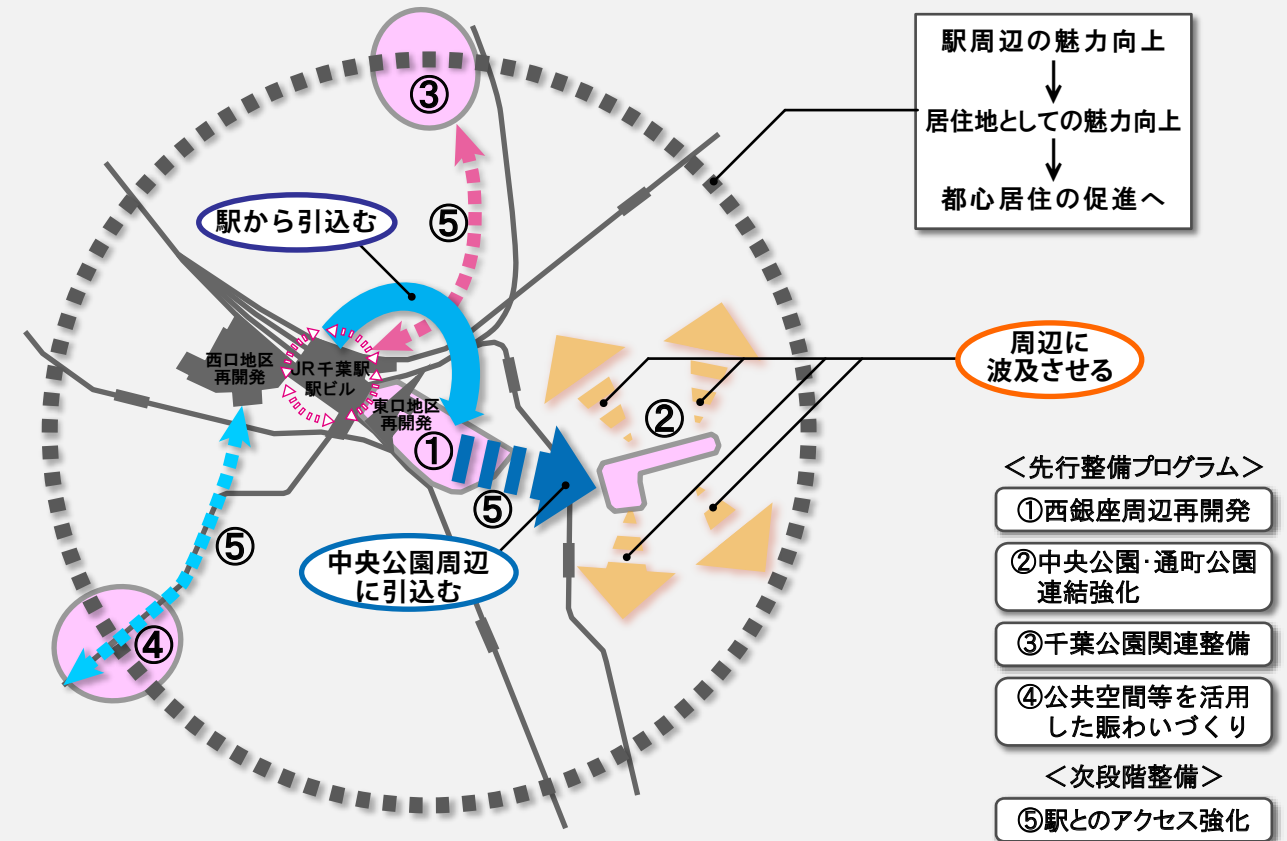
駅周辺の魅力向上
↓
居住地としての魅力向上
↓
都心居住の促進へ

③

駅から引込む

⑤

西口地区再開発

JR千葉駅駅ビル

東口地区再開発

①

⑤

②

周辺に波及させる

中央公園周辺に引込む

⑤

④

＜先行整備プログラム＞

①西銀座周辺再開発

②中央公園·通町公園連結強化

③千葉公園関連整備

④公共空間等を活用した賑わいづくり

＜次段階整備＞

⑤駅とのアクセス強化